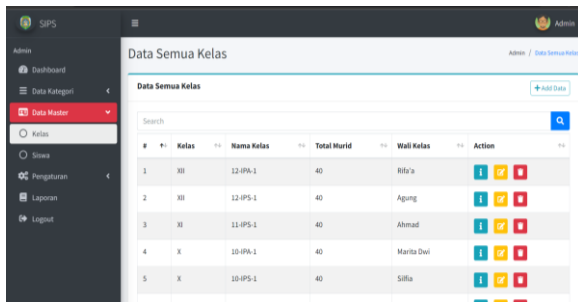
SIPS

Admin

Dashboard

Data Kategori

Data Master

Kelas

Siswa

Pengaturan

Laporan

Logout

Admin

Data Semua Kelas

Admin / Data Semua Kelas

Data Semua Kelas

+ Add Data

Search

| # | Kelas | Nama Kelas | Total Murid | Wali Kelas | Action |
|---|---|---|---|---|---|
| 1 | XII | 12-IPA-1 | 40 | Rifa'a | |
| 2 | XII | 12-IPS-1 | 40 | Agung | |
| 3 | XI | 11-IPA-1 | 40 | Ahmad | |
| 4 | X | 10-IPA-1 | 40 | Marita Dwi | |
| 5 | X | 10-IPS-1 | 40 | Silfia | |